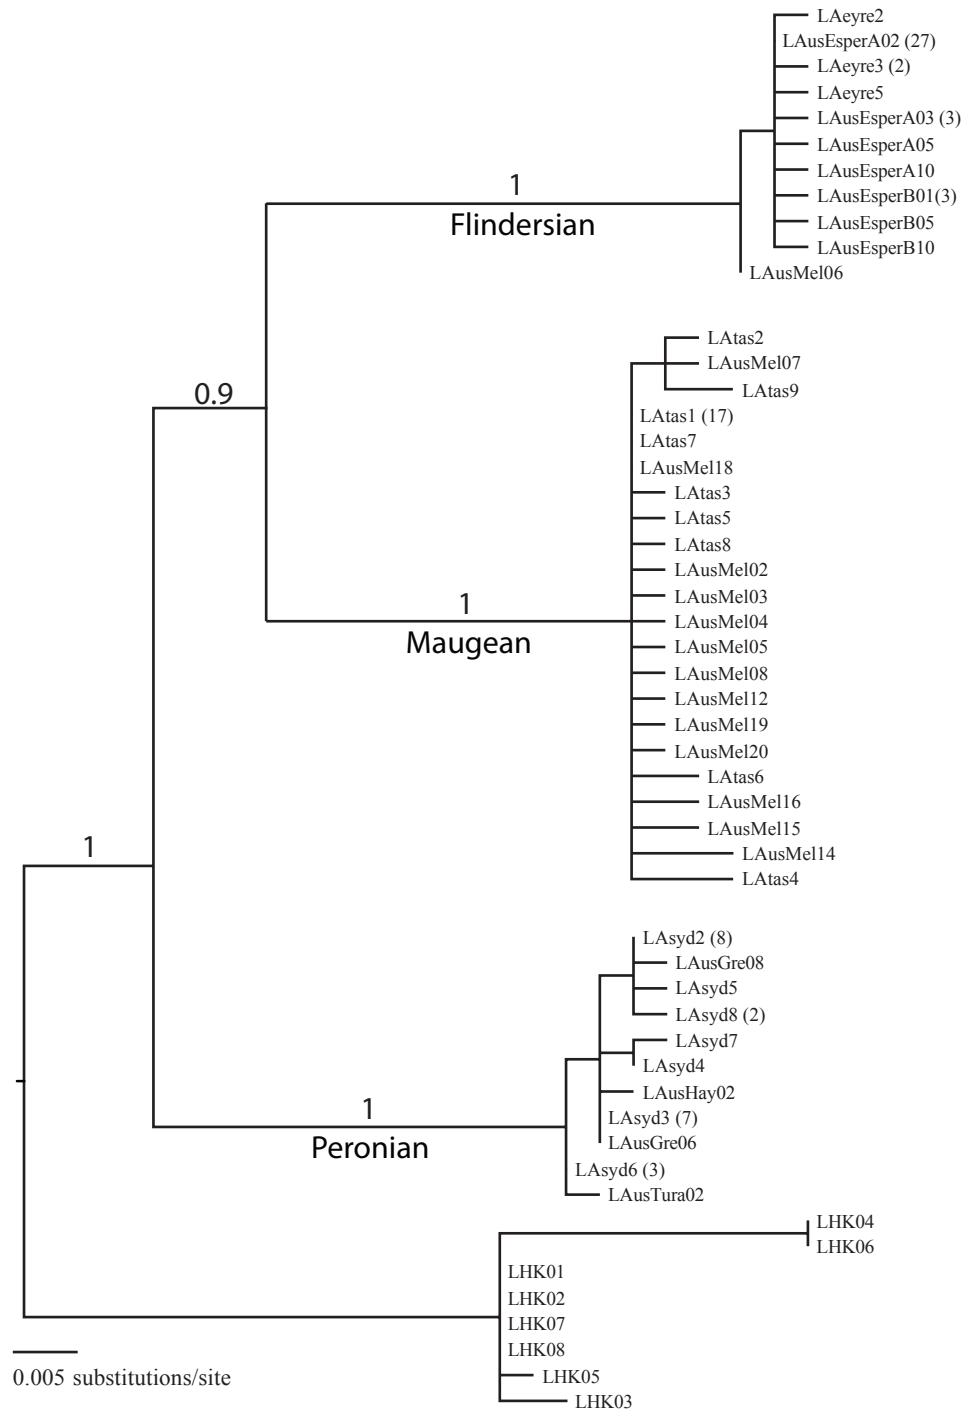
LAeyre2
LAusEsperA02 (27)
LAeyre3 (2)
LAeyre5
LAusEsperA03 (3)
LAusEsperA05
LAusEsperA10
LAusEsperB01(3)
LAusEsperB05
LAusEsperB10
LAusMel06

1
Flindersian

0.9

LAtas2
LAusMel07
LAtas9
LAtas1 (17)
LAtas7
LAusMel18
LAtas3
LAtas5
LAtas8
LAusMel02
LAusMel03
LAusMel04
LAusMel05
LAusMel08
LAusMel12
LAusMel19
LAusMel20
LAtas6
LAusMel16
LAusMel15
LAusMel14
LAtas4

1
Maugean

1

LAsyd2 (8)
LAusGre08
LAsyd5
LAsyd8 (2)
LAsyd7
LAsyd4
LAusHay02
LAsyd3 (7)
LAusGre06
LAsyd6 (3)
LAusTura02

1
Peronian

LHK04
LHK06
LHK01
LHK02
LHK07
LHK08
LHK05
LHK03

0.005 substitutions/site